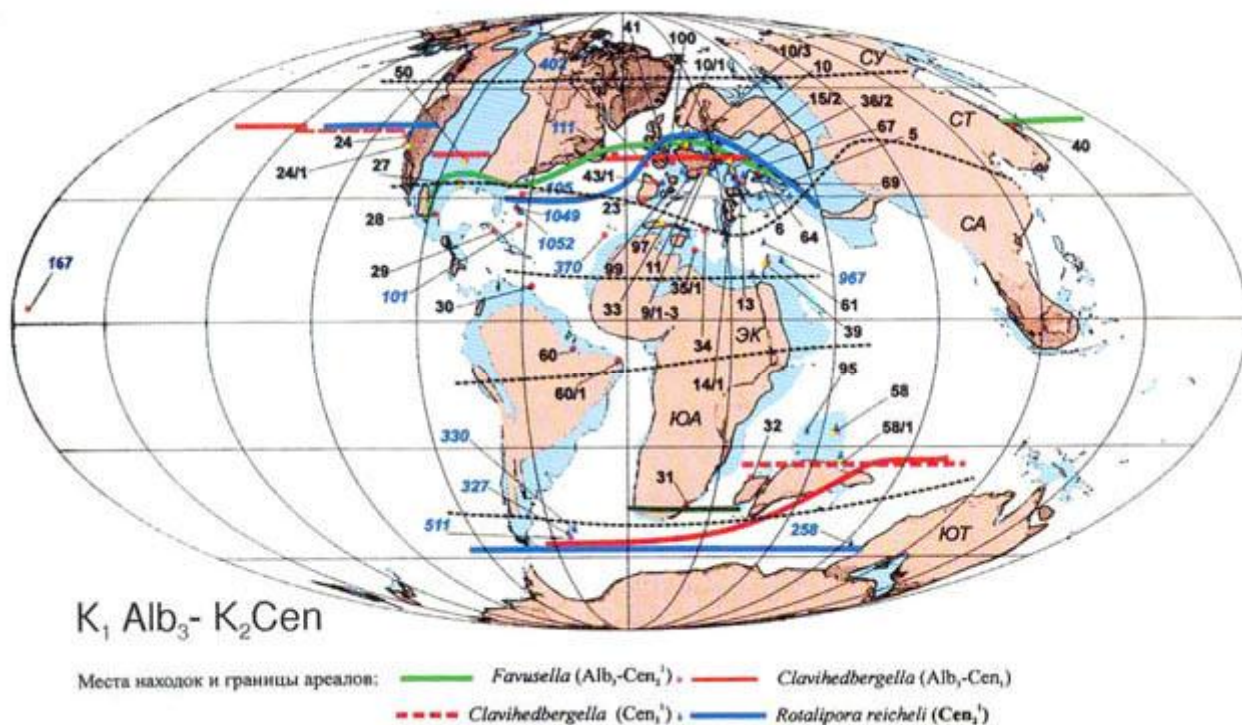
41
100
10/3
402
10/1
10
СУ
50
15/2
38/2
СТ
111
67
5
24
40
24/1
27
43/1
105
69
1049
23
28
1052
6
64
СА
167
370
97
99
11
967
29
35/1
101
30
33
9/1-3
61
13
39
34
ЭК
60
95
14/1
60/1
58
ЮА
330
32
58/1
327
31
511
258
ЮТ

$K_1$ $Alb_3$- $K_2Cen$

Места находок и границы ареалов: *Favusella* ($Alb_3$-$Cen_1^1$) *Clavihedbergella* ($Alb_3$-$Cen_1$)

*Clavihedbergella* ($Cen_1^1$) *Rotalipora reicheli* (**$Cen_1^1$**)